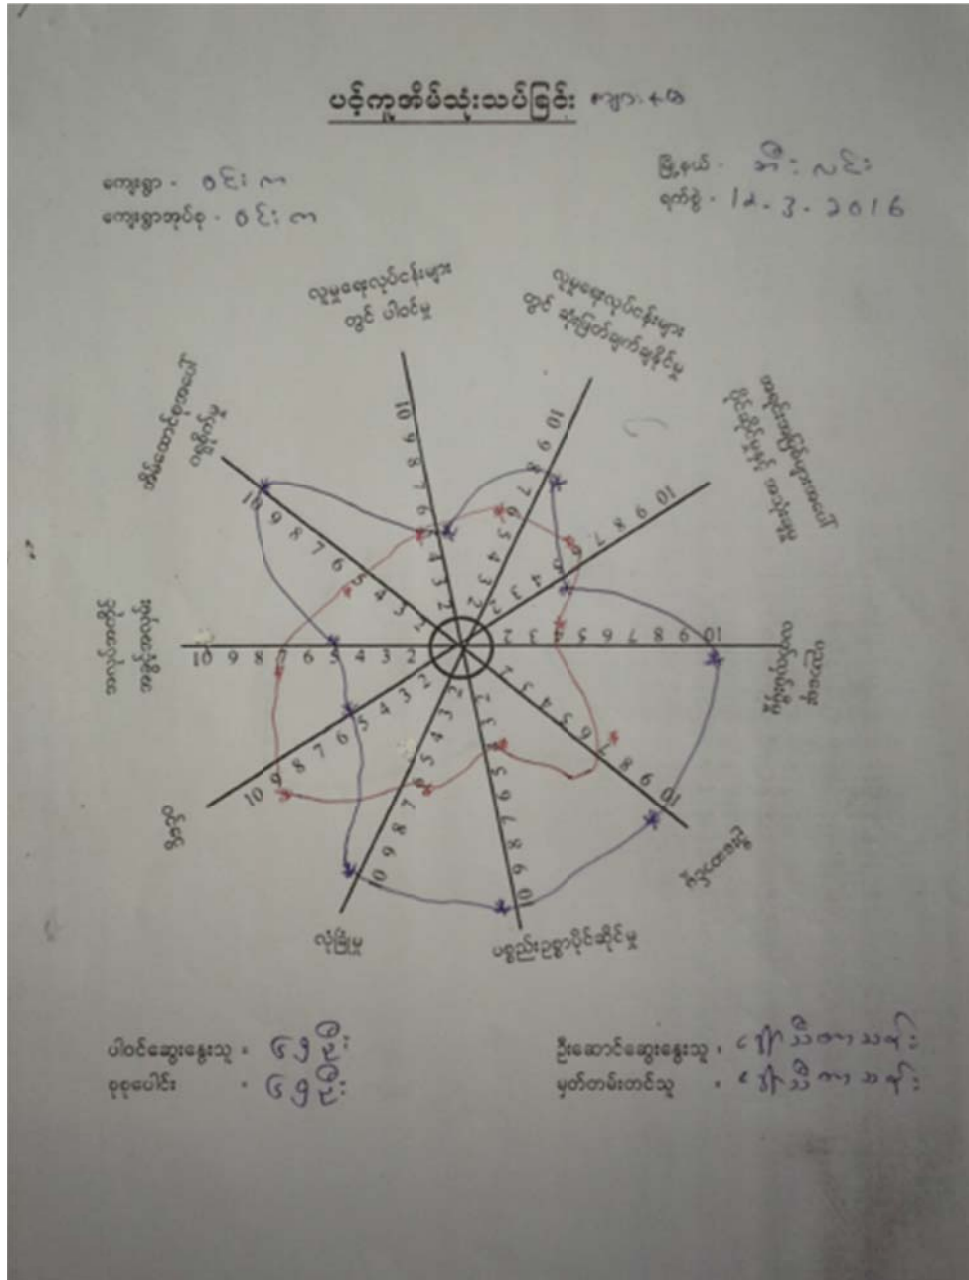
ပင့်ကူအိမ်သုံးသပ်ခြင်း ကျေးရွာ

ကျေးရွာ - ဝင်းက
ကျေးရွာအုပ်စု - ဝင်းက

မြို့နယ် - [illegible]
ရက်စွဲ - 12 - 3 - 2016

လူမှုရေးလုပ်ငန်းများတွင် ပါဝင်မှု

လူမှုရေးလုပ်ငန်းများတွင် ဆုံးဖြတ်ချက်ချနိုင်မှု

အစိုးရအဖွဲ့အစည်းများနှင့် ဆက်သွယ်မှု

ကျန်းမာရေး

ကိုယ်ပိုင်စွမ်းရည်

ပညာရေးဥစ္စာပိုင်ဆိုင်မှု

လုံခြုံမှု

မိဘ

အလုပ်အကိုင်

အိမ်ထောင်စုအတွင်း ဆုံးဖြတ်မှု

10 9 8 7 6 5 4 3 2

ပါဝင်ဆွေးနွေးသူ - ၆၅ ဦး
စုစုပေါင်း - ၆၅ ဦး

ဦးဆောင်ဆွေးနွေးသူ - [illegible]
မှတ်တမ်းတင်သူ - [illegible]